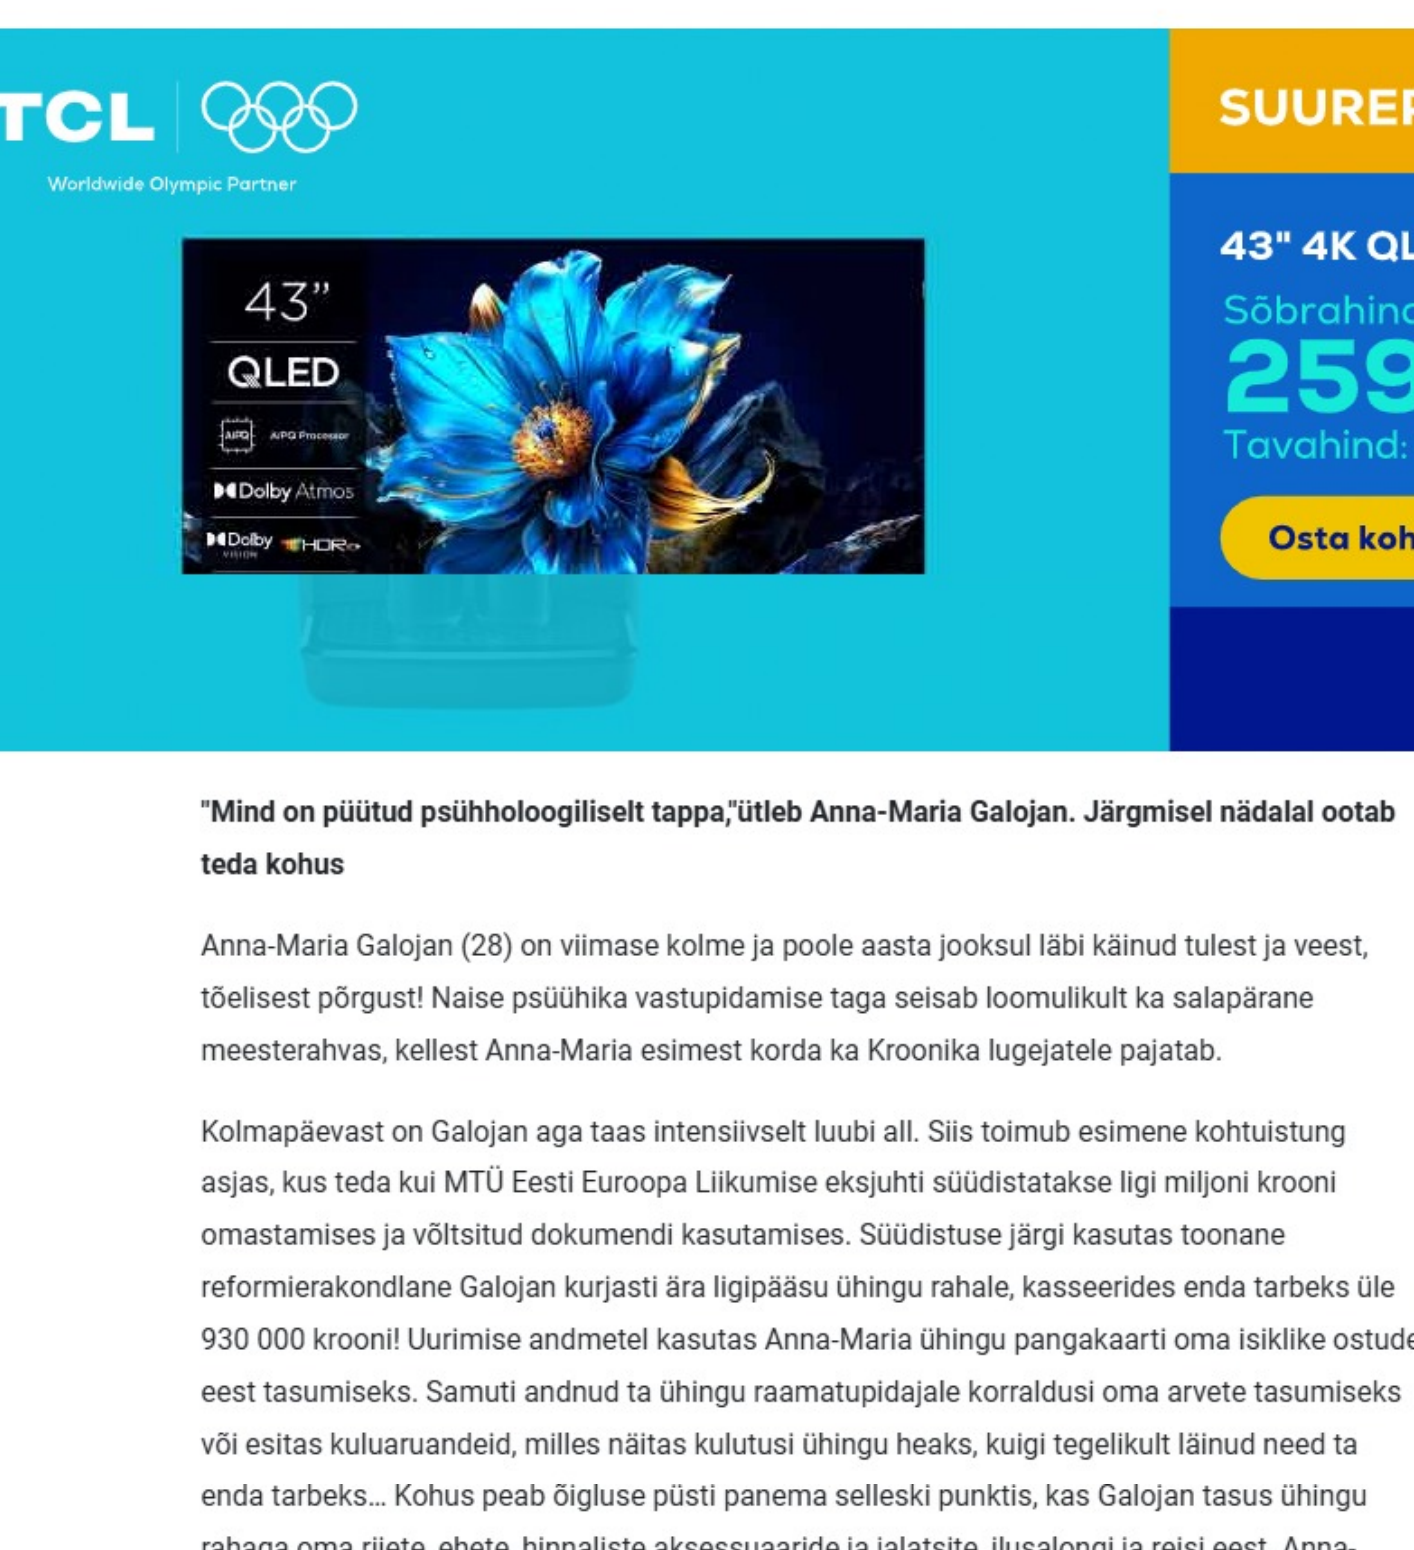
TCL

Worldwide Olympic Partner

43"

QLED

AiPQ Processor

Dolby Atmos

Dolby Vision HDR

SUUREF

43" 4K QL

Sõbrahinc

259

Tavahind:

Osta koh

"Mind on püütud psühholoogiliselt tappa,"ütleb Anna-Maria Galojan. Järgmisel nädalal ootab teda kohus

Anna-Maria Galojan (28) on viimase kolme ja poole aasta jooksul läbi käinud tulest ja veest, tõelisest põrgust! Naise psüühika vastupidamise taga seisab loomulikult ka salapärane meesterahvas, kellest Anna-Maria esimest korda ka Kroonika lugejatele pajatab.

Kolmapäevast on Galojan aga taas intensiivselt luubi all. Siis toimub esimene kohtuistung asjas, kus teda kui MTÜ Eesti Euroopa Liikumise eksjuhti süüdistatakse ligi miljoni krooni omastamises ja võltsitud dokumendi kasutamises. Süüdistuse järgi kasutas toonane reformierakondlane Galojan kurjasti ära ligipääsu ühingu rahale, kasseerides enda tarbeks üle 930 000 krooni! Uurimise andmetel kasutas Anna-Maria ühingu pangakaarti oma isiklike ostude eest tasumiseks. Samuti andnud ta ühingu raamatupidajale korraldusi oma arvete tasumiseks või esitas kuluaruandeid, milles näitas kulutusi ühingu heaks, kuigi tegelikult läinud need ta enda tarbeks... Kohus peab õigluse püsti panema selleski punktis, kas Galojan tasus ühingu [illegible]